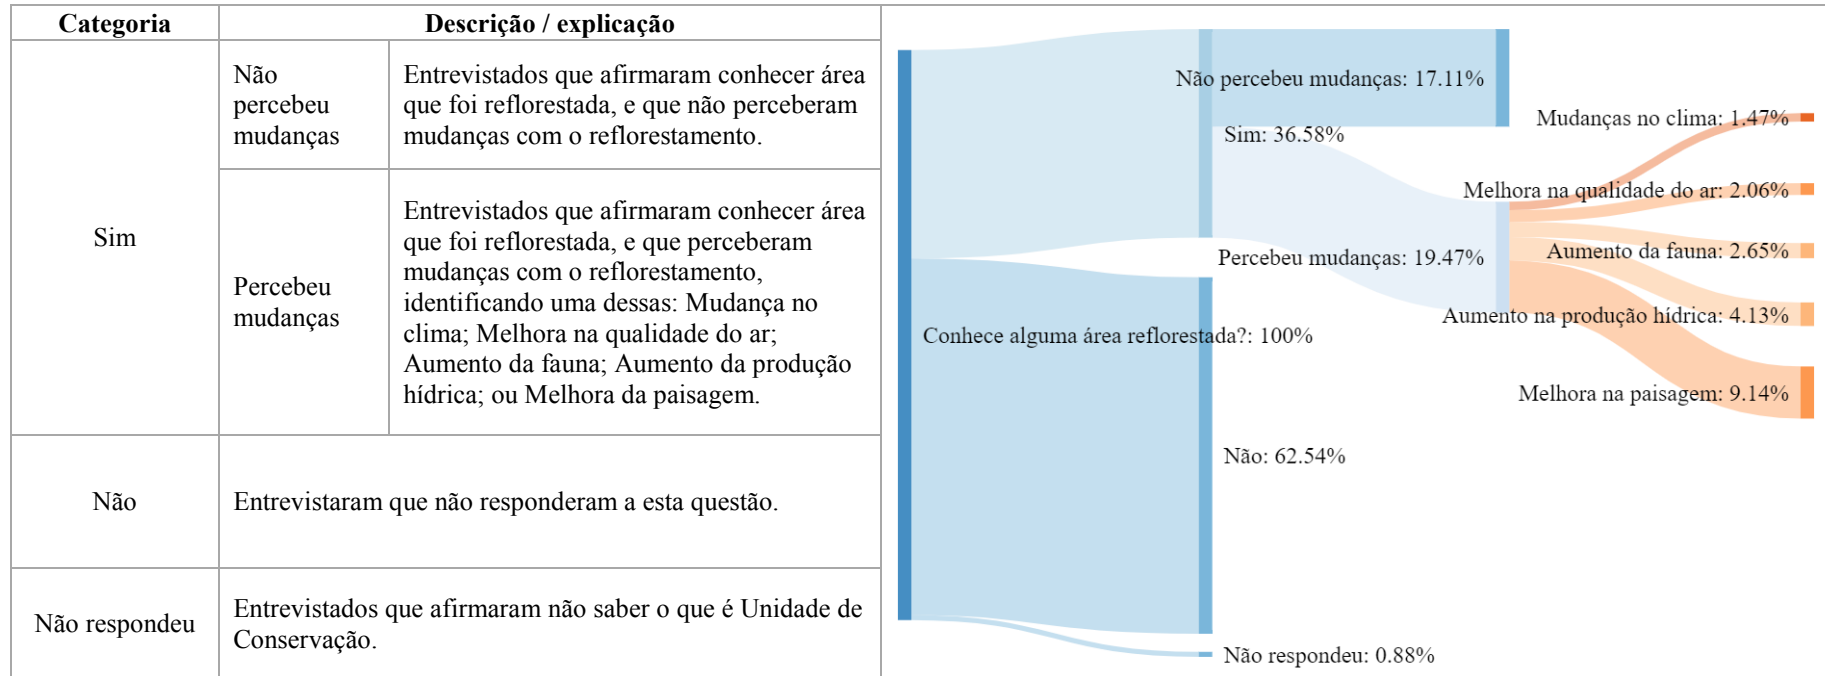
| Categoria | Descrição / explicação | |
|---|---|---|
| Sim | Não percebeu mudanças | Entrevistados que afirmaram conhecer área que foi reflorestada, e que não perceberam mudanças com o reflorestamento. |
| | Percebeu mudanças | Entrevistados que afirmaram conhecer área que foi reflorestada, e que perceberam mudanças com o reflorestamento, identificando uma dessas: Mudança no clima; Melhora na qualidade do ar; Aumento da fauna; Aumento da produção hídrica; ou Melhora da paisagem. |
| Não | Entrevistaram que não responderam a esta questão. | |
| Não respondeu | Entrevistados que afirmaram não saber o que é Unidade de Conservação. | |

Não percebeu mudanças: 17.11%
Sim: 36.58%
Mudanças no clima: 1.47%
Melhora na qualidade do ar: 2.06%
Aumento da fauna: 2.65%
Percebeu mudanças: 19.47%
Aumento na produção hídrica: 4.13%
Conhece alguma área reflorestada?: 100%
Melhora na paisagem: 9.14%
Não: 62.54%
Não respondeu: 0.88%